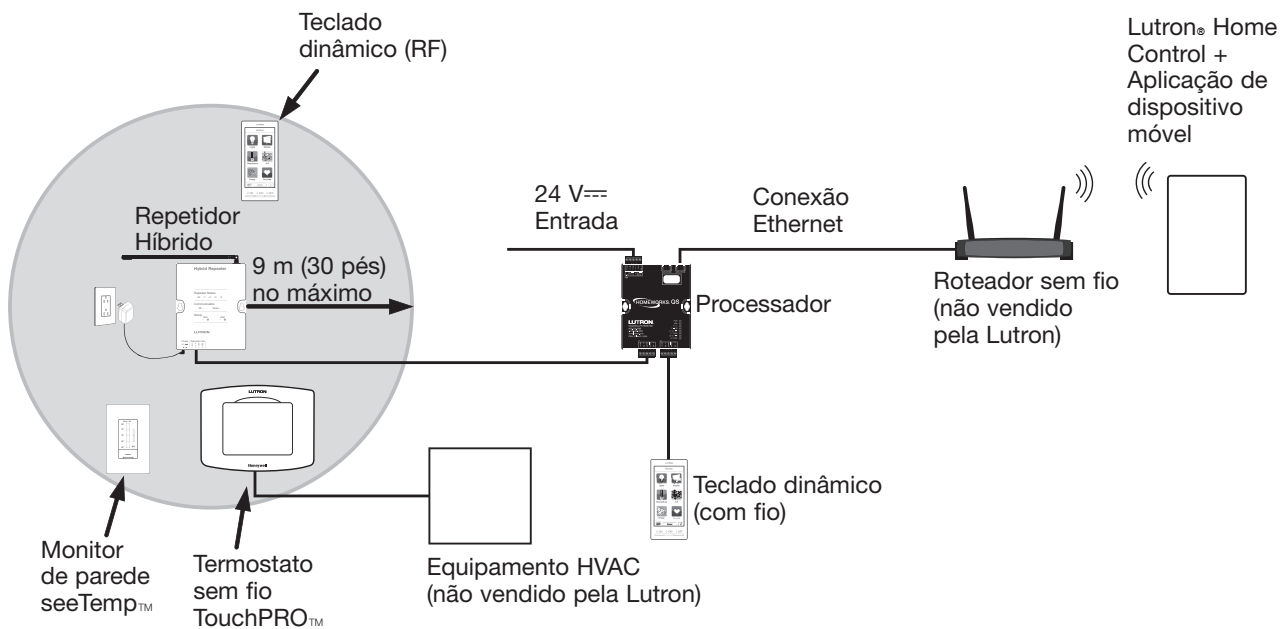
Teclado dinâmico (RF)

Lutron® Home Control + Aplicação de dispositivo móvel

24 V⎓ Entrada

Conexão Ethernet

Repetidor Híbrido

Hybrid Repeater

9 m (30 pés) no máximo

HOMEWORKS QS

Processador

LUTRON

Roteador sem fio (não vendido pela Lutron)

LUTRON

Honeywell

Teclado dinâmico (com fio)

Monitor de parede seeTemp™

Termostato sem fio TouchPRO™

Equipamento HVAC (não vendido pela Lutron)